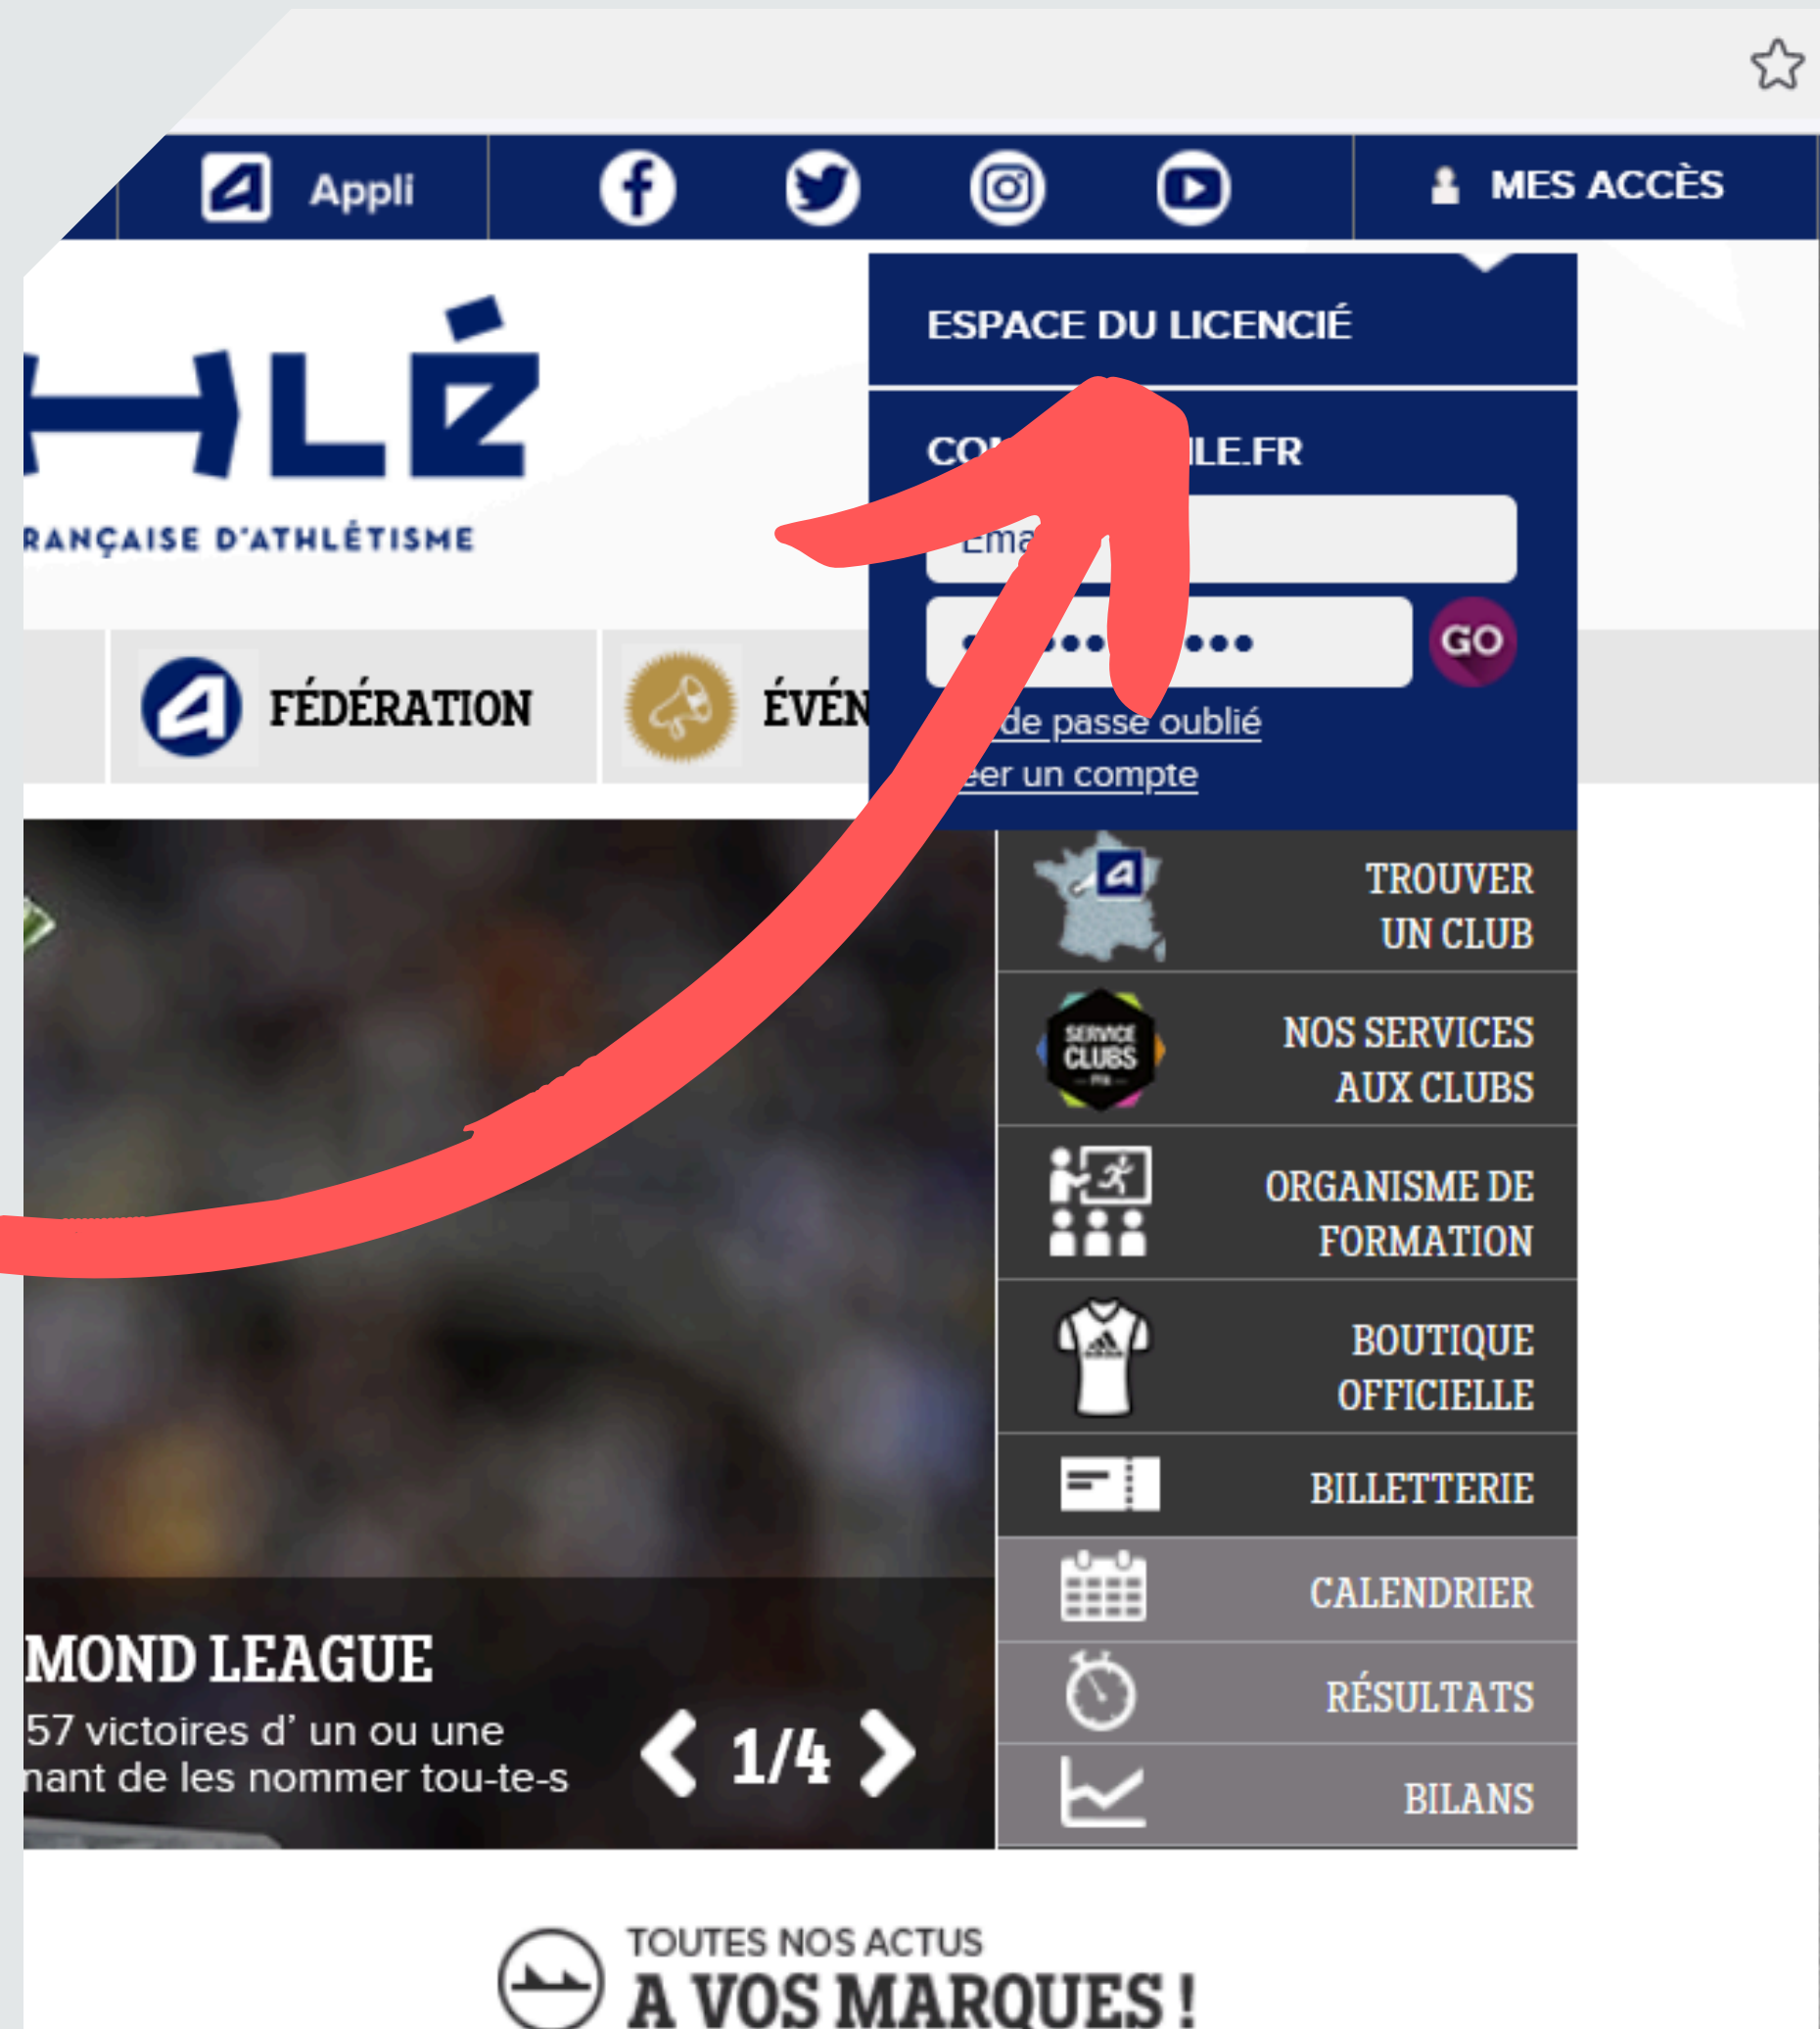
Appli

MES ACCÈS

HLÉ

RANÇAISE D'ATHLÉTISME

ESPACE DU LICENCIÉ

CO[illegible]ILE.FR

Ema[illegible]

GO

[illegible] de passe oublié

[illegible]éer un compte

FÉDÉRATION

ÉVÉN

TROUVER UN CLUB

SERVICE CLUBS

NOS SERVICES AUX CLUBS

ORGANISME DE FORMATION

BOUTIQUE OFFICIELLE

BILLETTERIE

CALENDRIER

RÉSULTATS

BILANS

MOND LEAGUE

57 victoires d' un ou une
nant de les nommer tou-te-s

1/4

TOUTES NOS ACTUS

A VOS MARQUES !